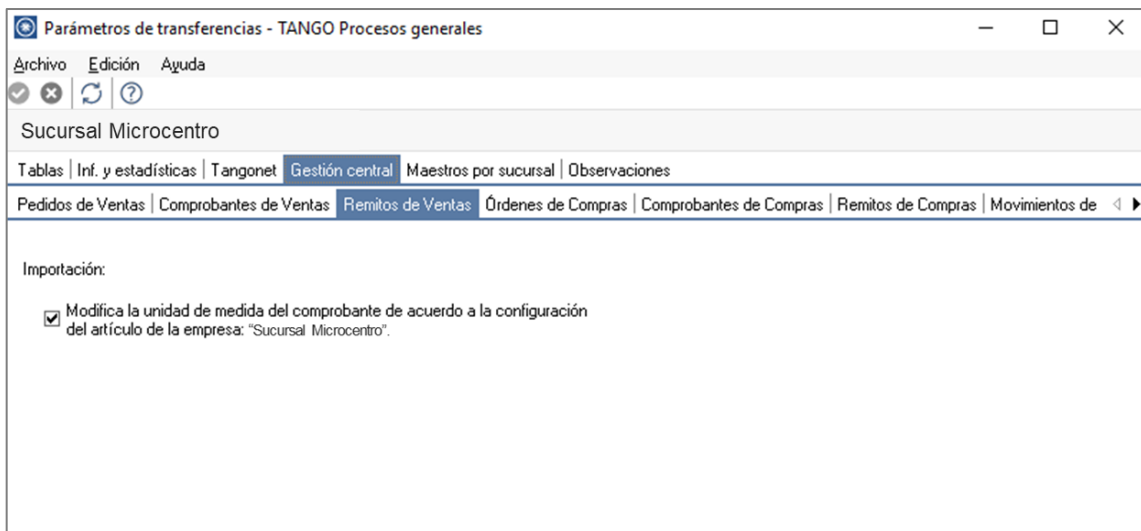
Parámetros de transferencias - TANGO Procesos generales

Archivo Edición Ayuda

Sucursal Microcentro

Tablas | Inf. y estadísticas | Tangonet | Gestión central | Maestros por sucursal | Observaciones

Pedidos de Ventas | Comprobantes de Ventas | Remitos de Ventas | Órdenes de Compras | Comprobantes de Compras | Remitos de Compras | Movimientos de

Importación:

Modifica la unidad de medida del comprobante de acuerdo a la configuración del artículo de la empresa: "Sucursal Microcentro".